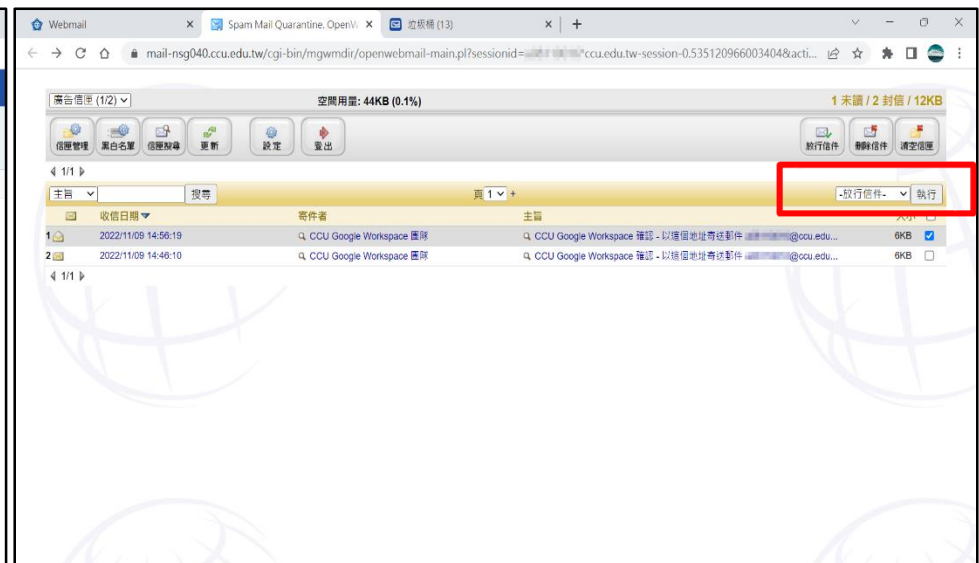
Webmail × Spam Mail Quarantine. OpenW × 垃圾桶 (13) × +

mail-nsg040.ccu.edu.tw/cgi-bin/mgwmdir/openwebmail-main.pl?sessionid=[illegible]ccu.edu.tw-session-0.535120966003404&acti...

廣告信匣 (1/2)
空間用量: 44KB (0.1%)
1 未讀 / 2 封信 / 12KB

信匣管理 黑白名單 信匣搜尋 更新 設定 登出
放行信件 刪除信件 清空信匣

1/1

主旨 搜尋
頁 1
-放行信件- 執行

| | 收信日期 | 寄件者 | 主旨 | 大小 | |
|---|---|---|---|---|---|
| 1 | 2022/11/09 14:56:19 | CCU Google Workspace 團隊 | CCU Google Workspace 確認 - 以這個地址寄送郵件 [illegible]@ccu.edu... | 6KB | ☑ |
| 2 | 2022/11/09 14:46:10 | CCU Google Workspace 團隊 | CCU Google Workspace 確認 - 以這個地址寄送郵件 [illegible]@ccu.edu... | 6KB | ☐ |

1/1